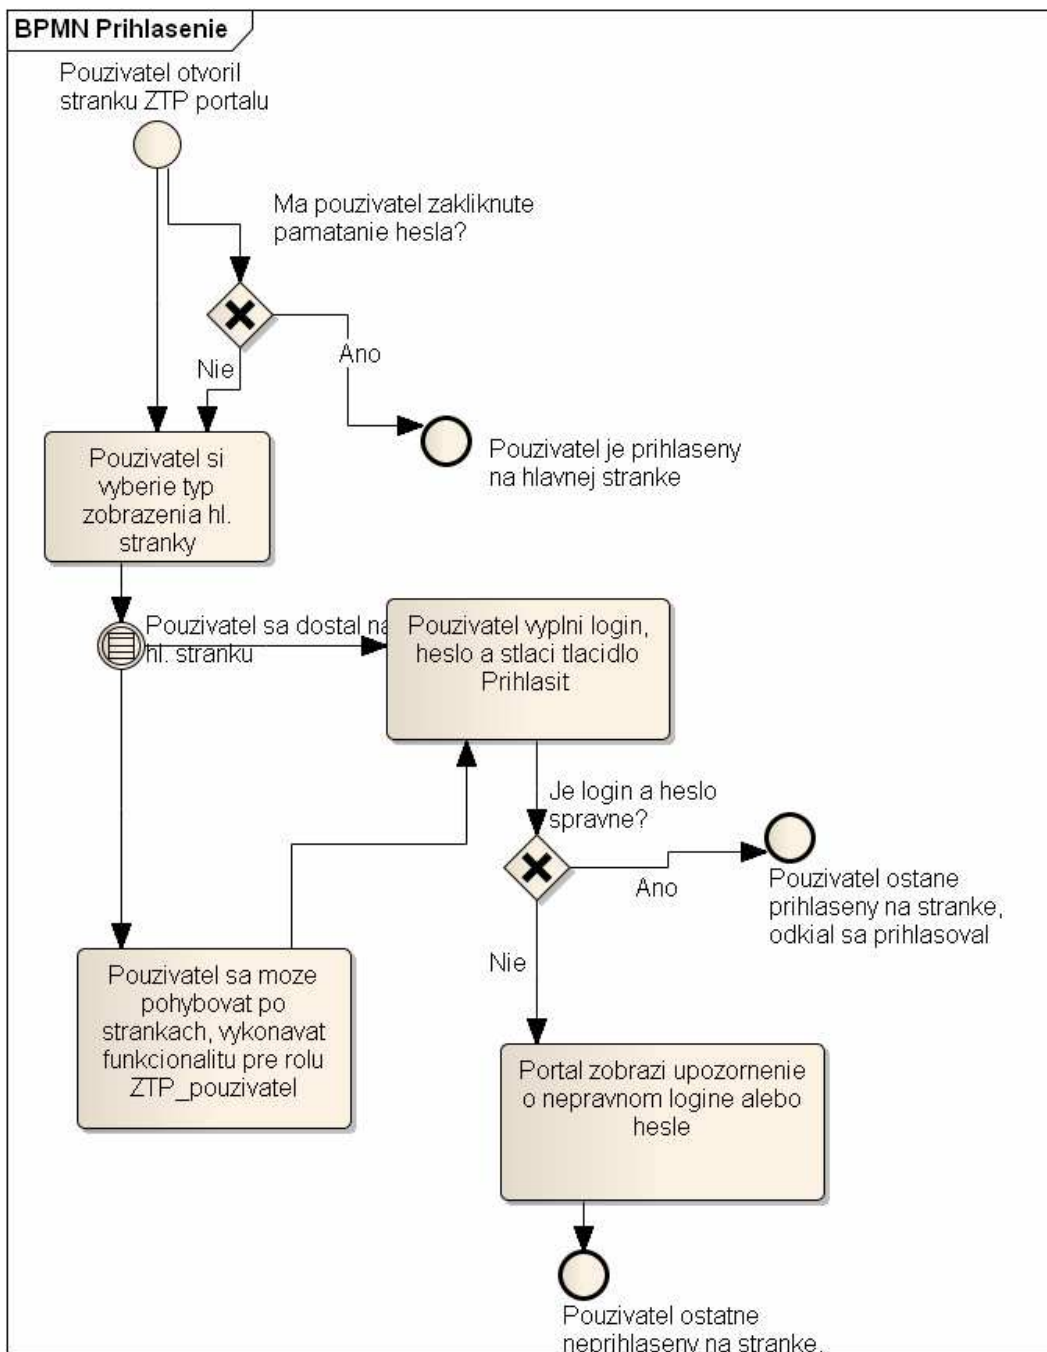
BPMN Prihlasenie

Pouzivatel otvoril stranku ZTP portalu

Ma pouzivatel zakliknute pamatanie hesla?

Nie

Ano

Pouzivatel je prihlaseny na hlavnej stranke

Pouzivatel si vyberie typ zobrazenia hl. stranky

Pouzivatel sa dostal na hl. stranku

Pouzivatel vyplni login, heslo a stlaci tlacidlo Prihlasit

Je login a heslo spravne?

Ano

Pouzivatel ostane prihlaseny na stranke, odkial sa prihlasoval

Nie

Pouzivatel sa moze pohybovat po strankach, vykonavat funkcionalitu pre rolu ZTP_pouzivatel

Portal zobrazi upozornenie o nepravnom logine alebo hesle

Pouzivatel ostatne neprihlaseny na stranke,